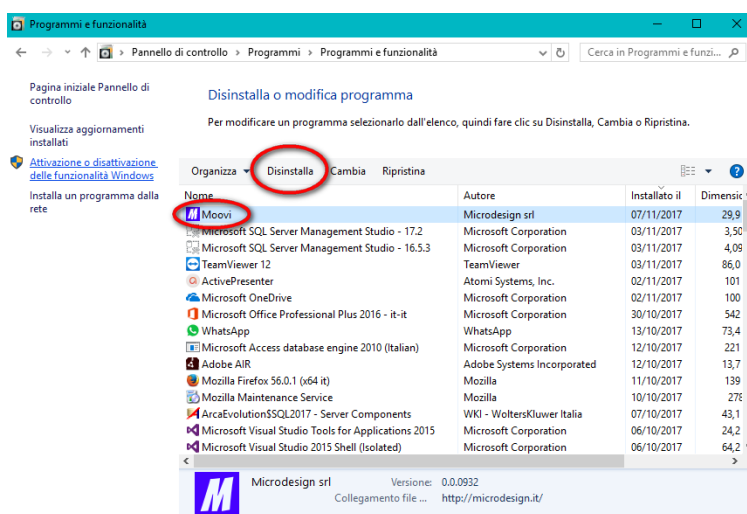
Programmi e funzionalità

← → ↑ > Pannello di controllo > Programmi > Programmi e funzionalità

Cerca in Programmi e funzi...

Pagina iniziale Pannello di controllo

Visualizza aggiornamenti installati

Attivazione o disattivazione delle funzionalità Windows

Installa un programma dalla rete

Disinstalla o modifica programma

Per modificare un programma selezionarlo dall'elenco, quindi fare clic su Disinstalla, Cambia o Ripristina.

Organizza ▾ Disinstalla Cambia Ripristina

| Nome | Autore | Installato il | Dimensio |
|---|---|---|---|
| Moovi | Microdesign srl | 07/11/2017 | 29,9 |
| Microsoft SQL Server Management Studio - 17.2 | Microsoft Corporation | 03/11/2017 | 3,50 |
| Microsoft SQL Server Management Studio - 16.5.3 | Microsoft Corporation | 03/11/2017 | 4,09 |
| TeamViewer 12 | TeamViewer | 03/11/2017 | 86,0 |
| ActivePresenter | Atomi Systems, Inc. | 02/11/2017 | 101 |
| Microsoft OneDrive | Microsoft Corporation | 02/11/2017 | 100 |
| Microsoft Office Professional Plus 2016 - it-it | Microsoft Corporation | 30/10/2017 | 542 |
| WhatsApp | WhatsApp | 13/10/2017 | 73,4 |
| Microsoft Access database engine 2010 (Italian) | Microsoft Corporation | 12/10/2017 | 221 |
| Adobe AIR | Adobe Systems Incorporated | 12/10/2017 | 13,7 |
| Mozilla Firefox 56.0.1 (x64 it) | Mozilla | 11/10/2017 | 139 |
| Mozilla Maintenance Service | Mozilla | 10/10/2017 | 278 |
| ArcaEvolution$SQL2017 - Server Components | WKI - WoltersKluwer Italia | 07/10/2017 | 43,1 |
| Microsoft Visual Studio Tools for Applications 2015 | Microsoft Corporation | 06/10/2017 | 24,2 |
| Microsoft Visual Studio 2015 Shell (Isolated) | Microsoft Corporation | 06/10/2017 | 64,2 |

Microdesign srl Versione: 0.0.0932
Collegamento file ... http://microdesign.it/